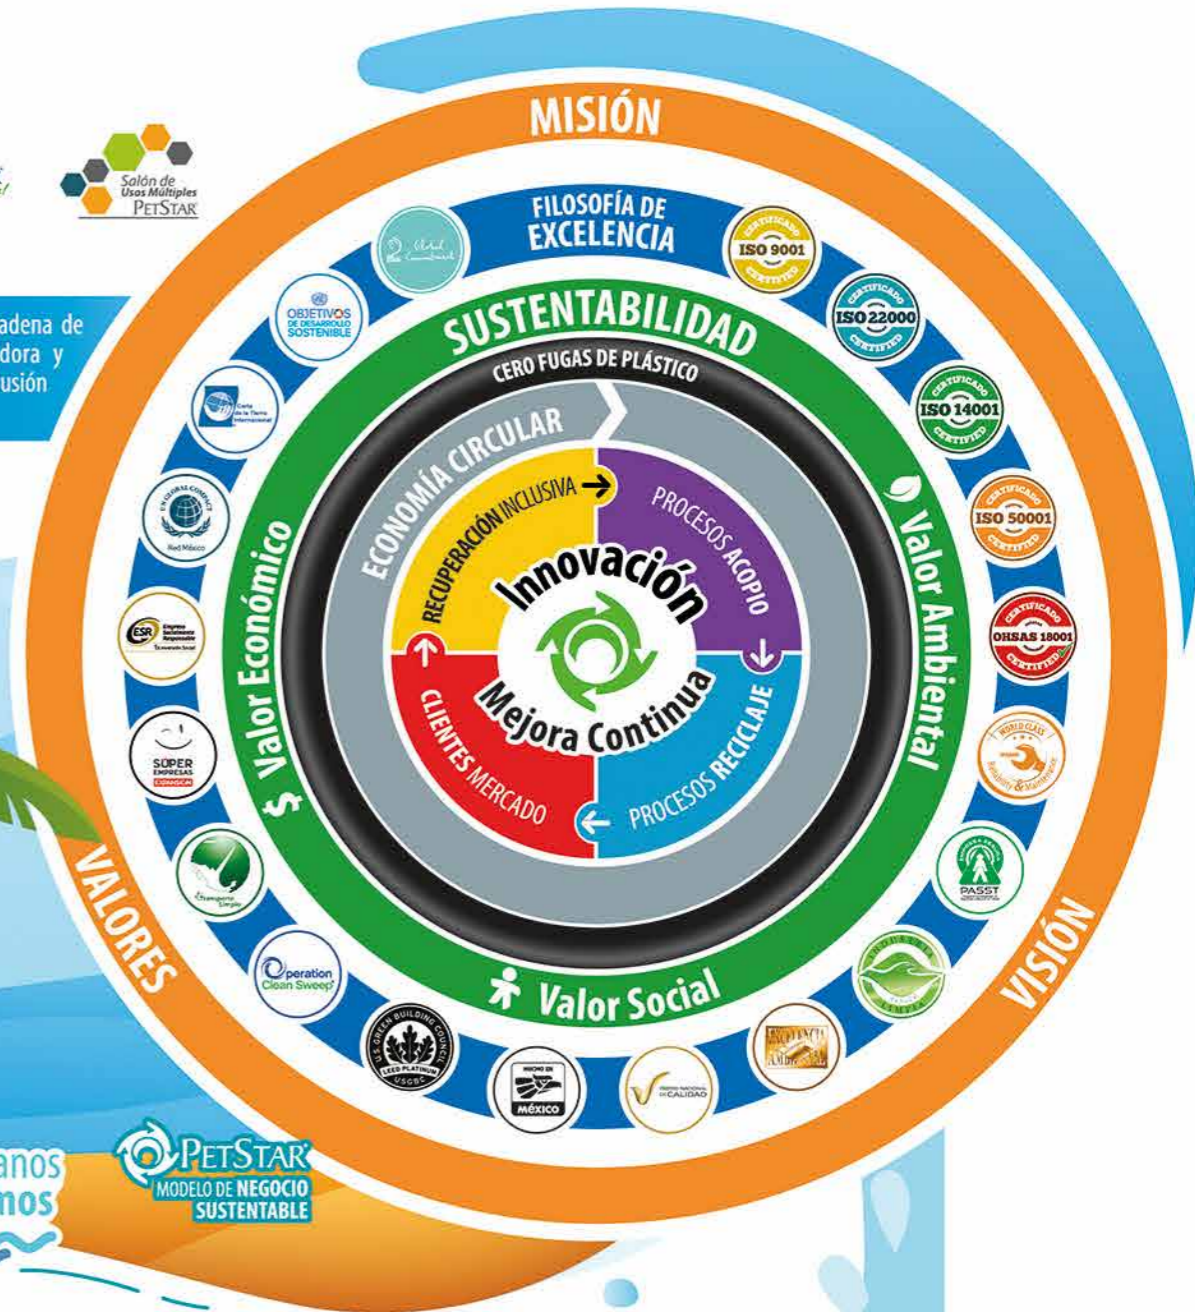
MISIÓN

Salón de Usos Múltiples PETSTAR

adena de
dora y
usión

FILOSOFÍA DE EXCELENCIA

ISO 9001
ISO 22000
ISO 14001
ISO 50001
OHSAS 18001
WORLD CLASS
PASST
INDUSTRIA LIMPIA
EXCELENCIA AMBIENTAL
PREMIO NACIONAL DE CALIDAD
HECHO EN MÉXICO
LEED PLATINUM USGBC
Operation Clean Sweep
Transporte Limpio
SUPER EMPRESAS
ESR Empresa Socialmente Responsable
UN GLOBAL COMPACT Red México
Carta de la Tierra Internacional
OBJETIVOS DE DESARROLLO SOSTENIBLE

SUSTENTABILIDAD
CERO FUGAS DE PLÁSTICO
ECONOMÍA CIRCULAR
RECUPERACIÓN INCLUSIVA
PROCESOS ACOPIO
PROCESOS RECICLAJE
CLIENTES MERCADO
Innovación
Mejora Continua

Valor Económico
Valor Ambiental
Valor Social

VALORES
VISIÓN

anos
nos

PETSTAR
MODELO DE NEGOCIO SUSTENTABLE